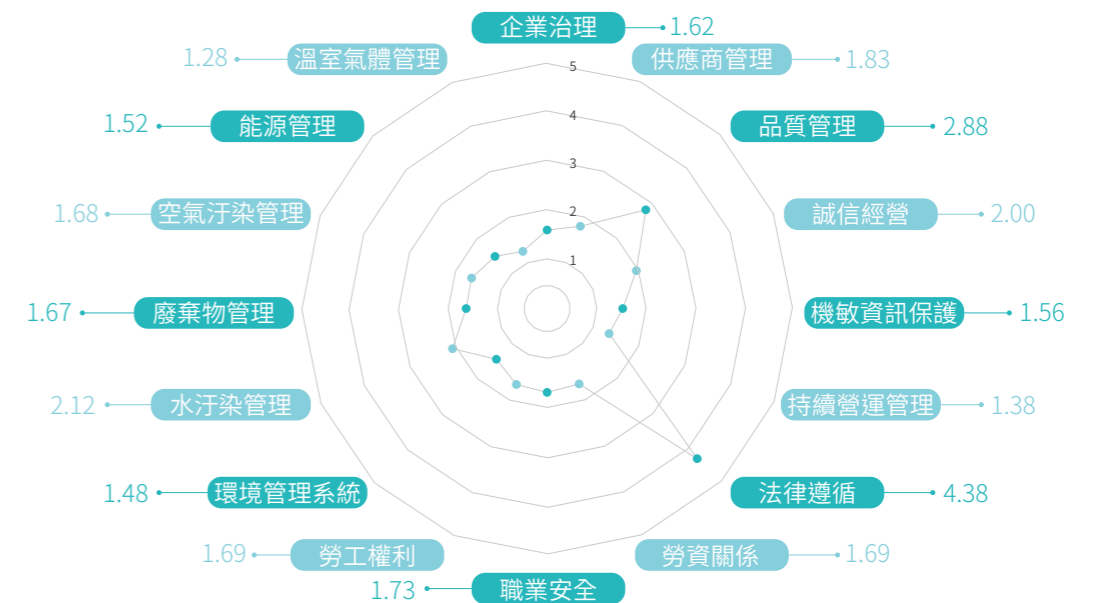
企業治理 1.62

1.28 溫室氣體管理

供應商管理 1.83

5

4

1.52 能源管理

品質管理 2.88

3

1.68 空氣汙染管理

2

誠信經營 2.00

1

1.67 廢棄物管理

機敏資訊保護 1.56

2.12 水汙染管理

持續營運管理 1.38

1.48 環境管理系統

法律遵循 4.38

1.69 勞工權利

勞資關係 1.69

1.73 職業安全